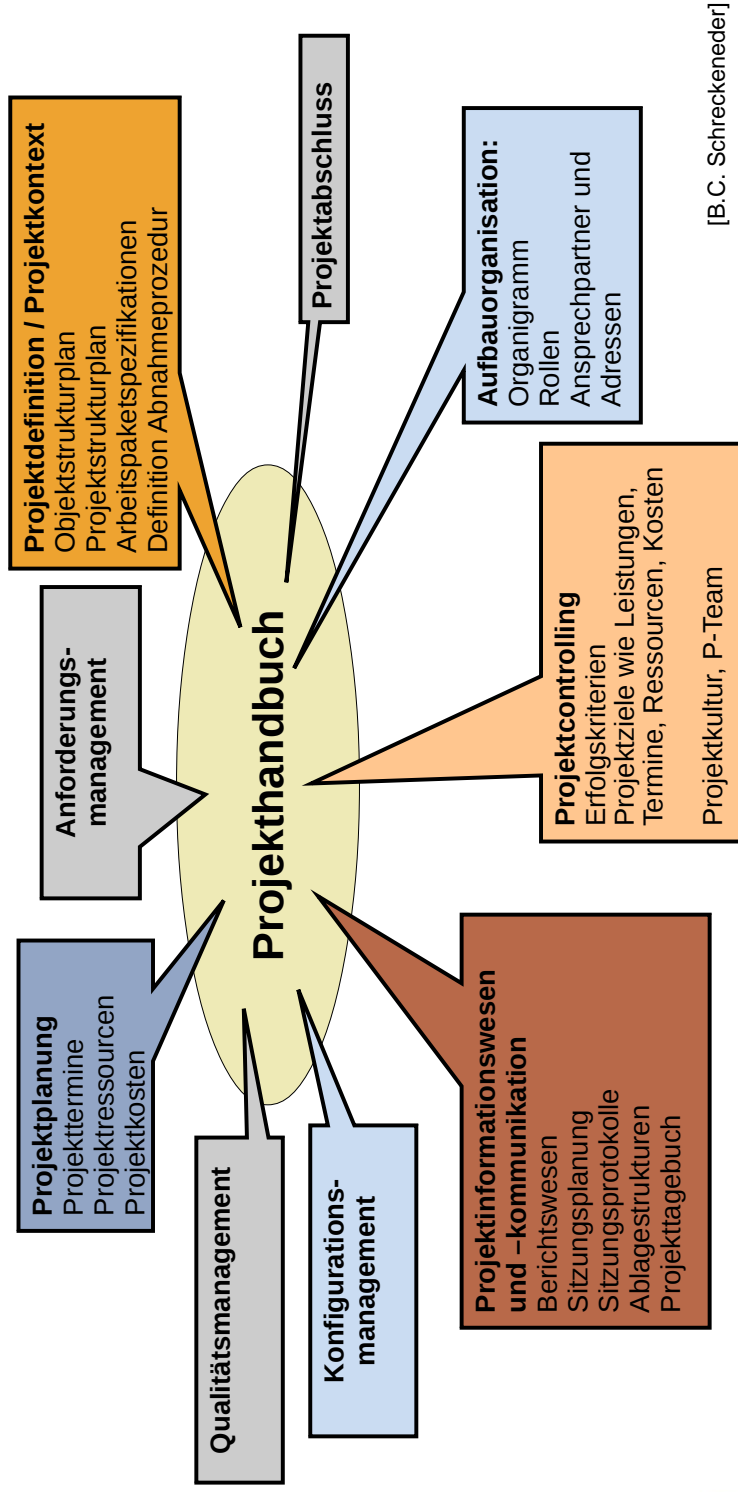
Projekthandbuch

Projektdefinition / Projektkontext
Objektstrukturplan
Projektstrukturplan
Arbeitspaketspezifikationen
Definition Abnahmeprozedur

Projektabschluss

Aufbauorganisation:
Organigramm
Rollen
Ansprechpartner und Adressen

Projektcontrolling
Erfolgskriterien
Projektziele wie Leistungen, Termine, Ressourcen, Kosten

Projektkultur, P-Team

Projektinformationswesen und –kommunikation
Berichtswesen
Sitzungsplanung
Sitzungsprotokolle
Ablagestrukturen
Projekttagebuch

Konfigurations-management

Qualitätsmanagement

Projektplanung
Projekttermine
Projektressourcen
Projektkosten

Anforderungs-management

[B.C. Schreckeneder]